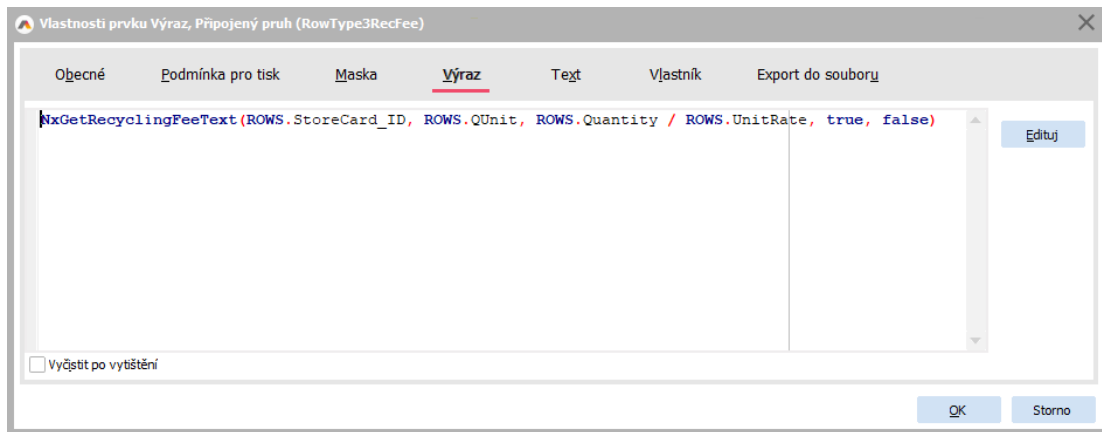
Vlastnosti prvku Výraz, Připojený pruh (RowType3RecFee)

Obecné | Podmínka pro tisk | Maska | Výraz | Text | Vlastník | Export do souboru

NxGetRecyclingFeeText(ROWS.StoreCard_ID, ROWS.QUnit, ROWS.Quantity / ROWS.UnitRate, true, false)

Edituj

Vyčistit po vytištění

OK

Storno